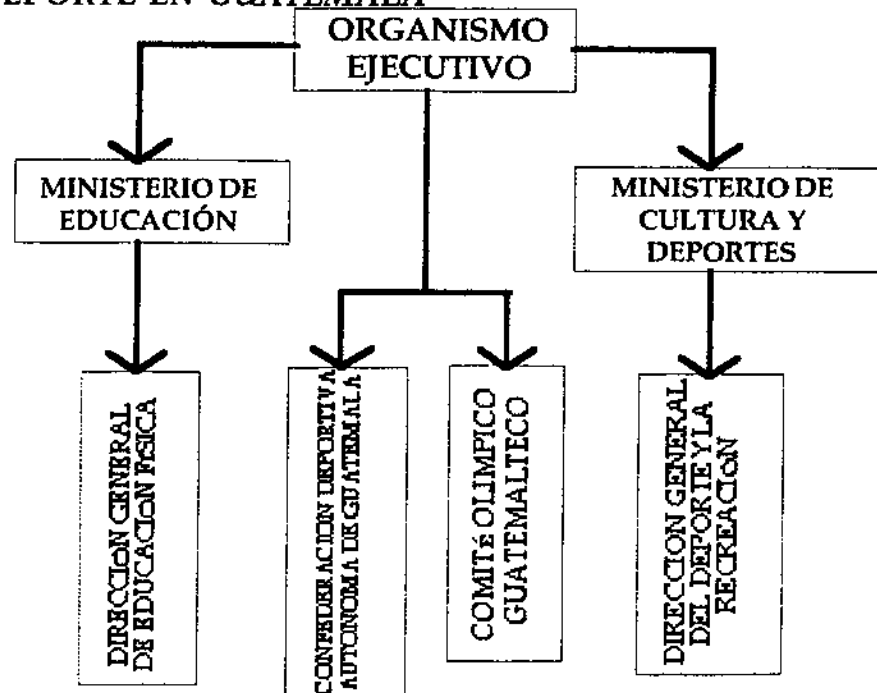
EPORTE EN GUATEMALA

ORGANISMO EJECUTIVO

MINISTERIO DE EDUCACIÓN

MINISTERIO DE CULTURA Y DEPORTES

DIRECCIoN GENERAL DE EDUCACIoN FISICA

CONFEDERACION DEPORTIVA AUTONOMA DE GUATEMALA

COMITé OLIMPICO GUATEMALTECO

DIRECCION GENERAL DEL DEPORTE Y LA RECREACIoN